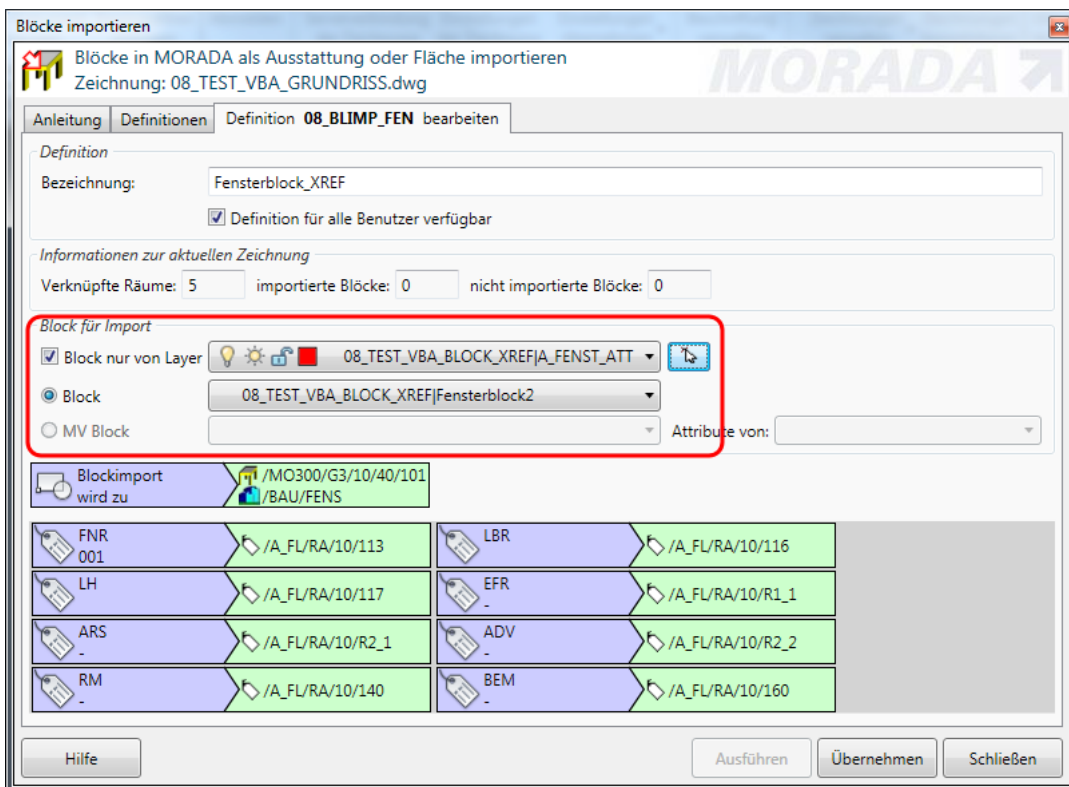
Blöcke importieren

Blöcke in MORADA als Ausstattung oder Fläche importieren
Zeichnung: 08_TEST_VBA_GRUNDRISS.dwg

MORADA

Anleitung | Definitionen | Definition **08_BLIMP_FEN** bearbeiten

Definition
Bezeichnung: Fensterblock_XREF
Definition für alle Benutzer verfügbar

Informationen zur aktuellen Zeichnung
Verknüpfte Räume: 5 importierte Blöcke: 0 nicht importierte Blöcke: 0

Block für Import
Block nur von Layer 08_TEST_VBA_BLOCK_XREF|A_FENST_ATT
Block 08_TEST_VBA_BLOCK_XREF|Fensterblock2
MV Block
Attribute von:

Blockimport wird zu /MO300/G3/10/40/101 /BAU/FENS

| | | | |
|---|---|---|---|
| FNR 001 | /A_FL/RA/10/113 | LBR | /A_FL/RA/10/116 |
| LH | /A_FL/RA/10/117 | EFR - | /A_FL/RA/10/R1_1 |
| ARS - | /A_FL/RA/10/R2_1 | ADV - | /A_FL/RA/10/R2_2 |
| RM - | /A_FL/RA/10/140 | BEM - | /A_FL/RA/10/160 |

Hilfe Ausführen Übernehmen Schließen